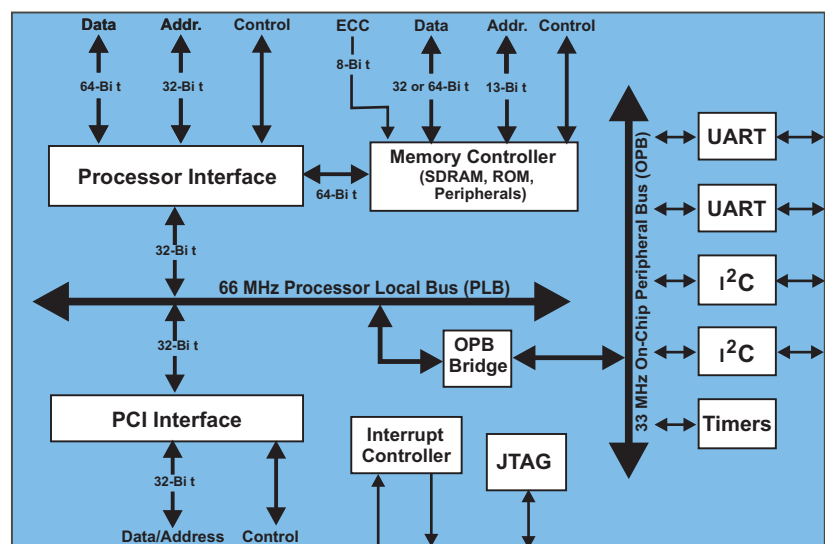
Data

Addr.

Control

ECC

Data

Addr.

Control

64-Bi t

32-Bi t

8-Bi t

32 or 64-Bi t

13-Bi t

Processor Interface

64-Bi t

Memory Controller (SDRAM, ROM, Peripherals)

33 MHz On-Chip Peripheral Bus (OPB)

UART

UART

$I^2C$

$I^2C$

Timers

32-Bi t

66 MHz Processor Local Bus (PLB)

32-Bi t

OPB Bridge

PCI Interface

Interrupt Controller

JTAG

32-Bi t

Data/Address

Control